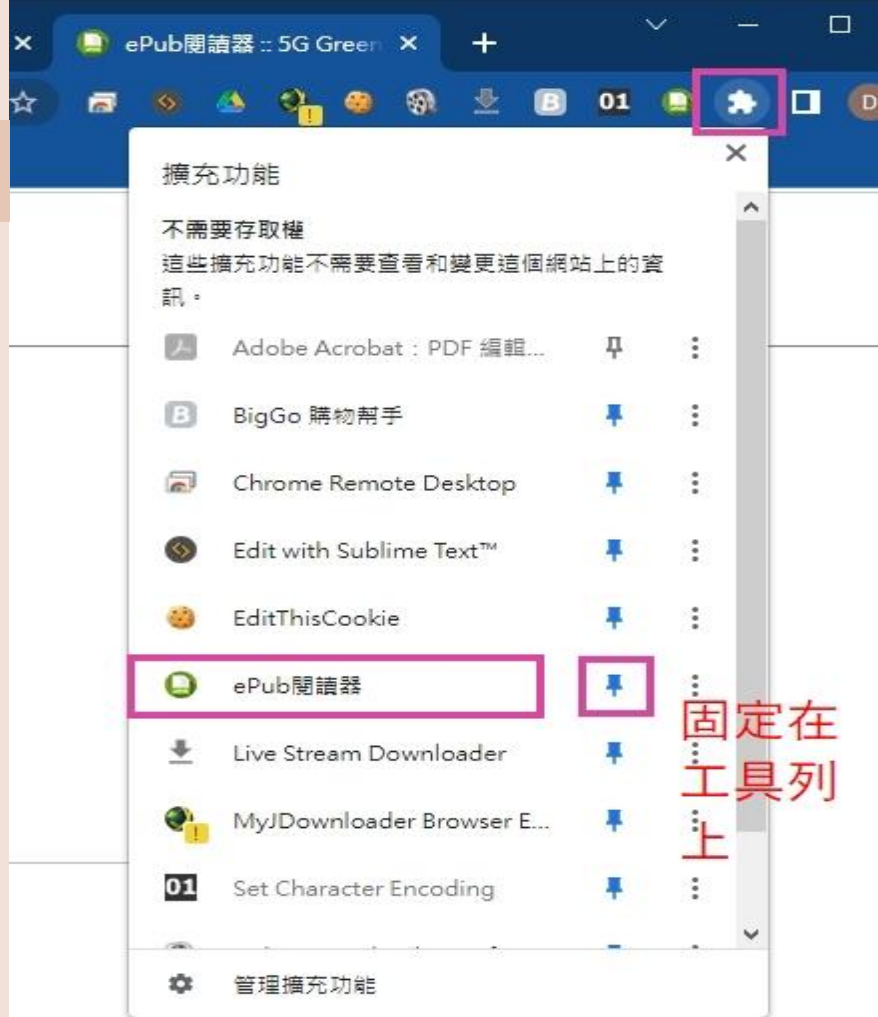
ePub閱讀器 :: 5G Green

B

01

D

擴充功能

不需要存取權
這些擴充功能不需要查看和變更這個網站上的資訊。

Adobe Acrobat：PDF 編輯...

BigGo 購物幫手

Chrome Remote Desktop

Edit with Sublime Text™

EditThisCookie

ePub閱讀器

固定在工具列上

Live Stream Downloader

MyJDownloader Browser E...

01 Set Character Encoding

管理擴充功能